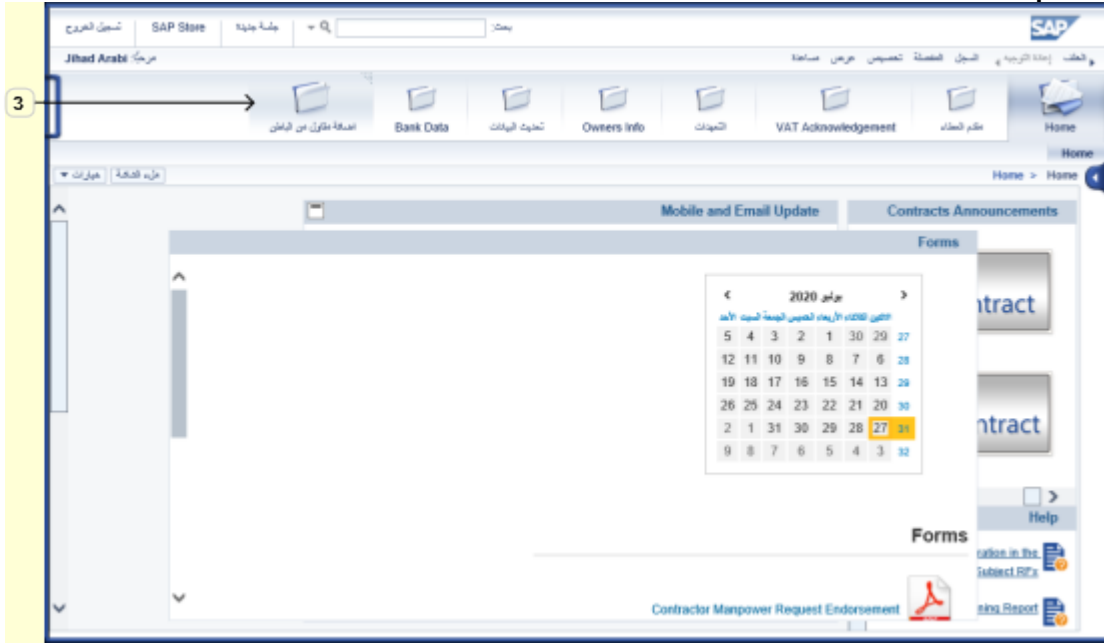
تسجيل الخروج | SAP Store | جلسة جديدة | بحث: | SAP

مرحبًا: Jihad Arabi | الخلف | إعادة الترجيه | السجل | المفضلة | تخصيص | عرض | مساعدة

3

اضافة مقاول من الباطن | Bank Data | تحديث البيانات | Owners Info | التعهدات | VAT Acknowledgement | طلبات العطاء | Home

Home

خيارات | ملء الشاشة | Home > Home

Mobile and Email Update | Contracts Announcements

Forms

يوليو 2020

| الاثنين | الثلاثاء | الأربعاء | الخميس | الجمعة | السبت | الأحد | |
|---|---|---|---|---|---|---|---|
| 5 | 4 | 3 | 2 | 1 | 30 | 29 | 27 |
| 12 | 11 | 10 | 9 | 8 | 7 | 6 | 28 |
| 19 | 18 | 17 | 16 | 15 | 14 | 13 | 29 |
| 26 | 25 | 24 | 23 | 22 | 21 | 20 | 30 |
| 2 | 1 | 31 | 30 | 29 | 28 | 27 | 31 |
| 9 | 8 | 7 | 6 | 5 | 4 | 3 | 32 |

ntract

ntract

Help

Forms

ration in the Subject RFx

Contractor Manpower Request Endorsement

ning Report